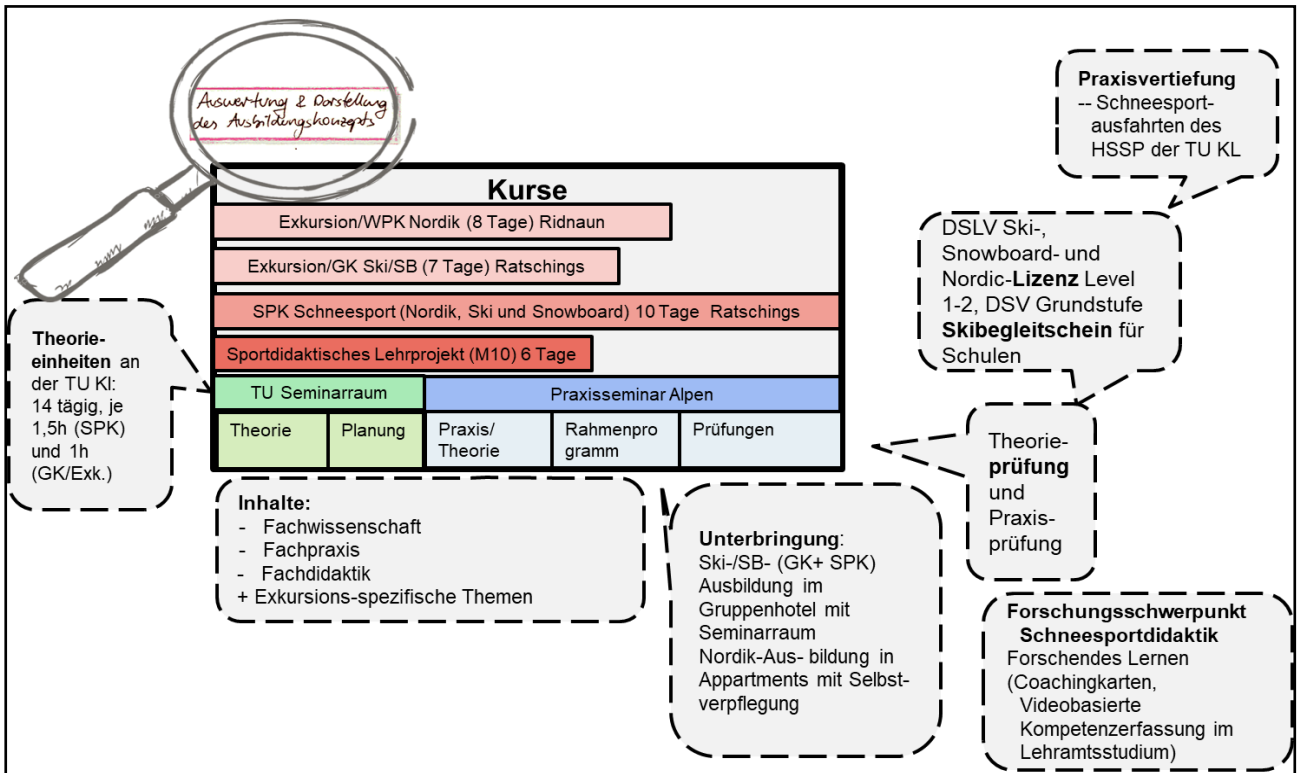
Auswertung & Darstellung des Ausbildungskonzepts

Kurse

Exkursion/WPK Nordik (8 Tage) Ridnaun

Exkursion/GK Ski/SB (7 Tage) Ratschings

SPK Schneesport (Nordik, Ski und Snowboard) 10 Tage Ratschings

Sportdidaktisches Lehrprojekt (M10) 6 Tage

| TU Seminarraum | | Praxisseminar Alpen | | |
|---|---|---|---|---|
| Theorie | Planung | Praxis/ Theorie | Rahmenprogramm | Prüfungen |

Praxisvertiefung
-- Schneesportausfahrten des HSSP der TU KL

DSLV Ski-, Snowboard- und Nordic-Lizenz Level 1-2, DSV Grundstufe Skibegleitschein für Schulen

Theorieeinheiten an der TU Kl: 14 tägig, je 1,5h (SPK) und 1h (GK/Exk.)

Theorieprüfung und Praxisprüfung

Inhalte:
- Fachwissenschaft
- Fachpraxis
- Fachdidaktik
+ Exkursions-spezifische Themen

Unterbringung:
Ski-/SB- (GK+ SPK) Ausbildung im Gruppenhotel mit Seminarraum
Nordik-Ausbildung in Appartments mit Selbstverpflegung

Forschungsschwerpunkt Schneesportdidaktik
Forschendes Lernen (Coachingkarten, Videobasierte Kompetenzerfassung im Lehramtsstudium)